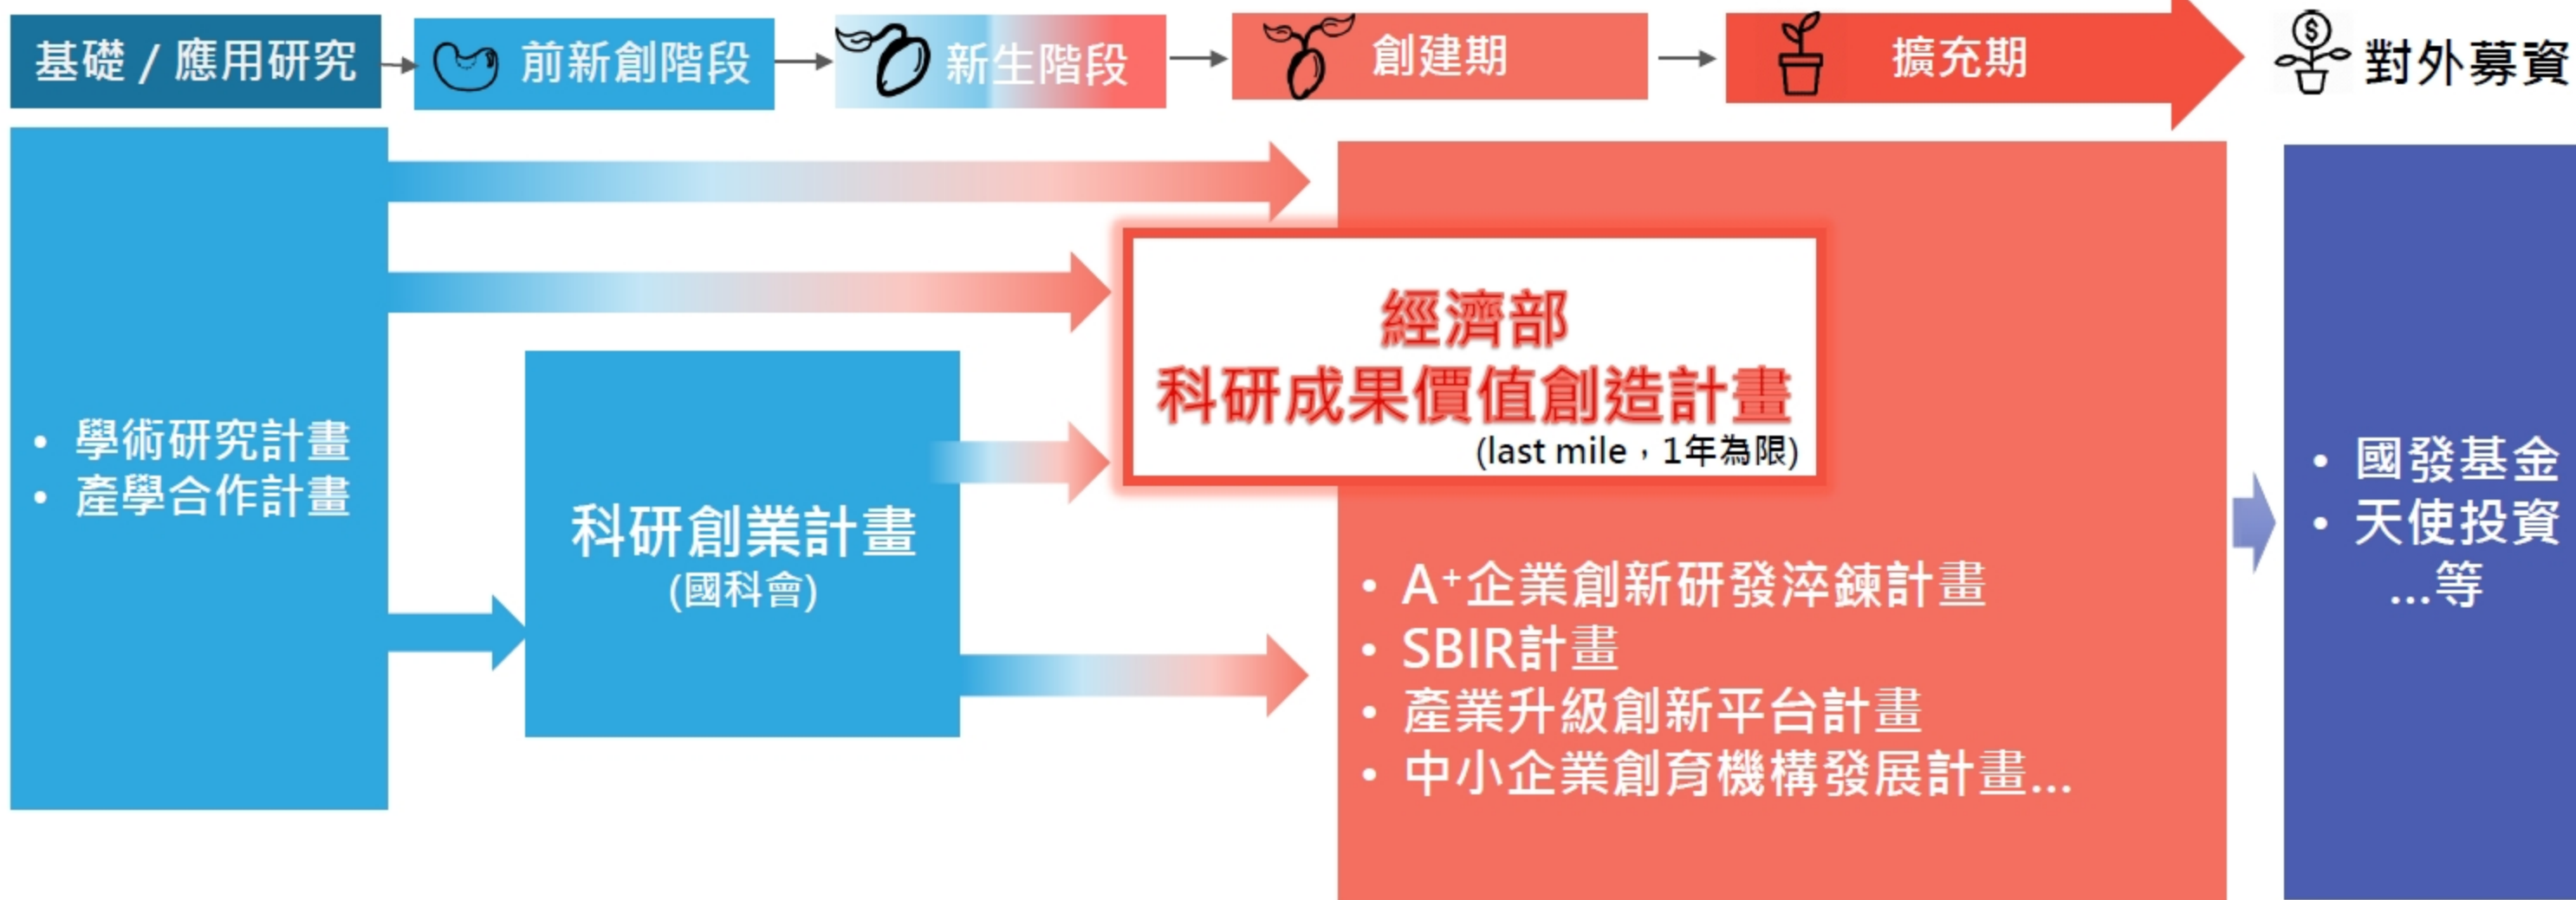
基礎 / 應用研究

前新創階段

新生階段

創建期

擴充期

對外募資

• 學術研究計畫
• 產學合作計畫

經濟部
科研成果價值創造計畫
(last mile，1年為限)

科研創業計畫
(國科會)

• A$^+$企業創新研發淬鍊計畫
• SBIR計畫
• 產業升級創新平台計畫
• 中小企業創育機構發展計畫...

• 國發基金
• 天使投資
...等